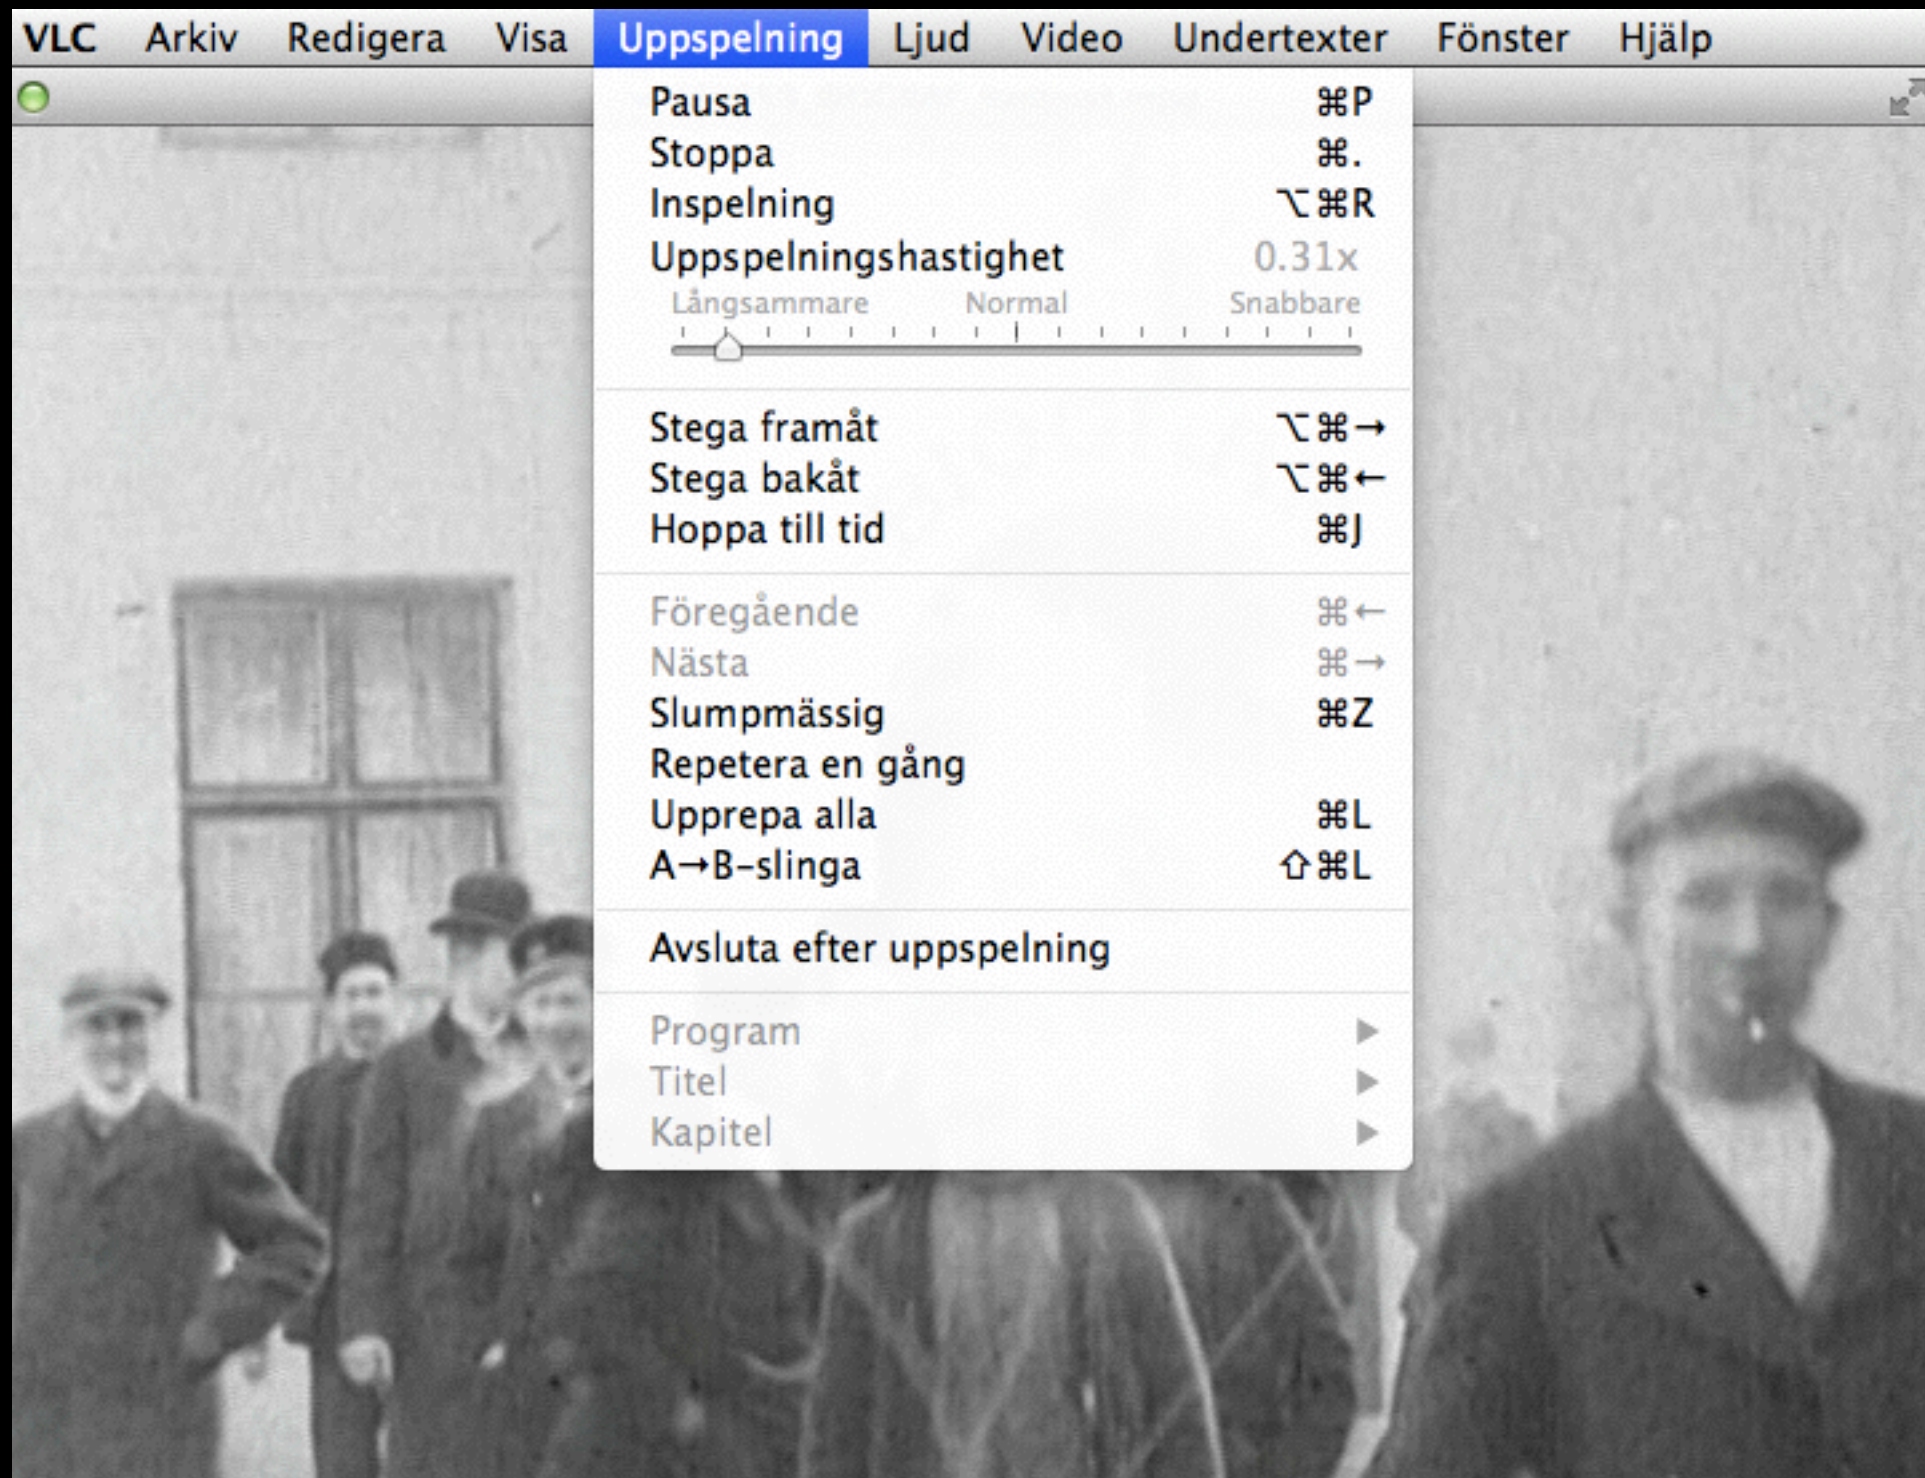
VLC Arkiv Redigera Visa Uppspelning Ljud Video Undertexter Fönster Hjälp

Pausa ⌘P
Stoppa ⌘.
Inspelning ⌥⌘R
Uppspelningshastighet 0.31x
Långsammare Normal Snabbare

Stega framåt ⌥⌘→
Stega bakåt ⌥⌘←
Hoppa till tid ⌘J

Föregående ⌘←
Nästa ⌘→
Slumpmässig ⌘Z
Repetera en gång
Upprepa alla ⌘L
A→B-slinga ⇧⌘L

Avsluta efter uppspelning

Program ▶
Titel ▶
Kapitel ▶